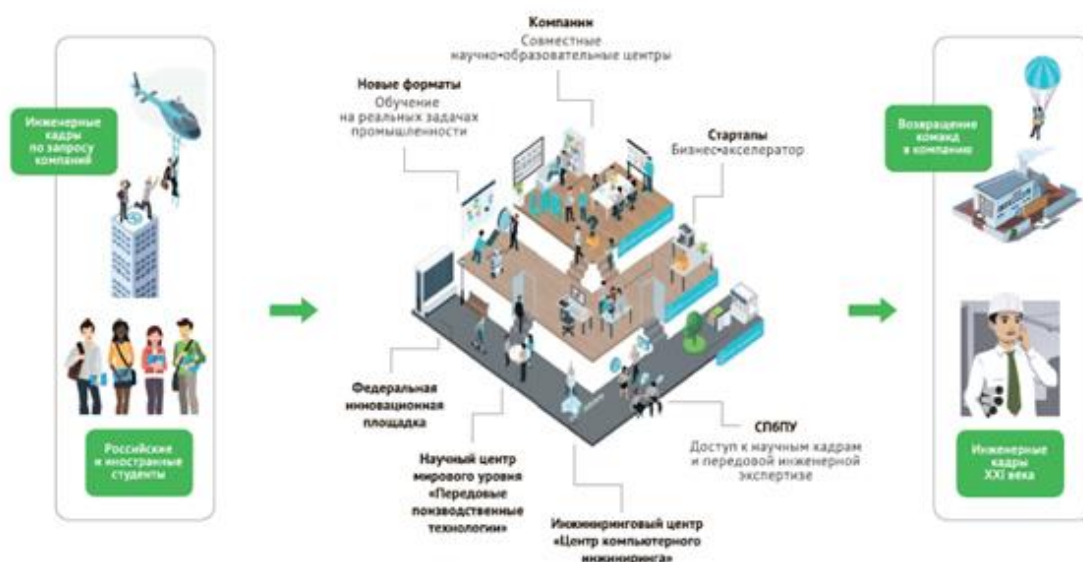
Инженерные кадры по запросу компаний

Российские и иностранные студенты

Компании
Совместные научно-образовательные центры

Новые форматы
Обучение на реальных задачах промышленности

Стартапы
Бизнес-акселератор

Федеральная инновационная площадка

Научный центр мирового уровня «Передовые пиоизводственные технологии»

Инжиниринговый центр «Центр компьютерного инжиниринга»

СПбПУ
Доступ к научным кадрам и передовой инженерной экспертизе

Возвращение команд в компании

Инженерные кадры XXI века